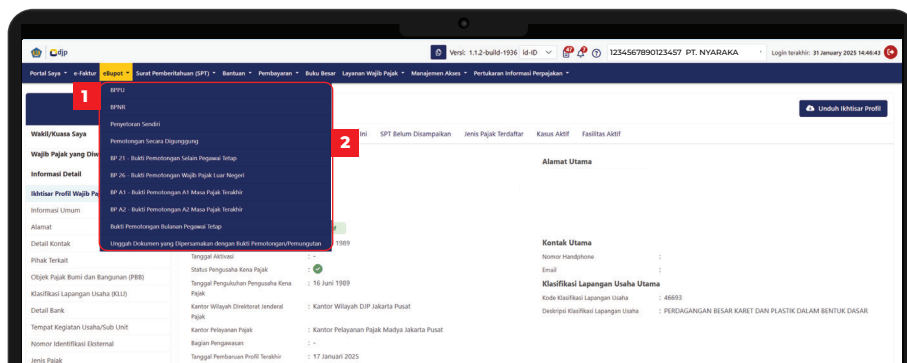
djp

Versi: 1.1.2-build-1936 id-ID 1234567890123457 PT. NYARAKA Login terakhir: 31 January 2025 14:46:43

Portal Saya e-Faktur eBupot Surat Pemberitahuan (SPT) Bantuan Pembayaran Buku Besar Layanan Wajib Pajak Manajemen Akses Pertukaran Informasi Perpajakan

1

BPPU
BPNR
Penyetoran Sendiri
Pemotongan Secara Digunggung
BP 21 - Bukti Pemotongan Selain Pegawai Tetap
BP 26 - Bukti Pemotongan Wajib Pajak Luar Negeri
BP A1 - Bukti Pemotongan A1 Masa Pajak Terakhir
BP A2 - Bukti Pemotongan A2 Masa Pajak Terakhir
Bukti Pemotongan Bulanan Pegawai Tetap
Unggah Dokumen yang Dipersamakan dengan Bukti Pemotongan/Pemungutan

2

Unduh Ikhtisar Profil

Wakil/Kuasa Saya
Wajib Pajak yang Diw
Informasi Detail
Ikhtisar Profil Wajib Pa
Informasi Umum
Alamat
Detail Kontak
Pihak Terkait
Objek Pajak Bumi dan Bangunan (PBB)
Klasifikasi Lapangan Usaha (KLU)
Detail Bank
Tempat Kegiatan Usaha/Sub Unit
Nomor Identifikasi Eksternal
Jenis Pajak

ini SPT Belum Disampaikan Jenis Pajak Terdaftar Kasus Aktif Fasilitas Aktif

Alamat Utama

1989

Tanggal Aktivasi :
Status Pengusaha Kena Pajak :
Tanggal Pengukuhan Pengusaha Kena Pajak : 16 Juni 1989
Kantor Wilayah Direktorat Jenderal Pajak : Kantor Wilayah DJP Jakarta Pusat
Kantor Pelayanan Pajak : Kantor Pelayanan Pajak Madya Jakarta Pusat
Bagian Pengawasan :
Tanggal Pembaruan Profil Terakhir : 17 Januari 2025

Kontak Utama
Nomor Handphone :
Email :
Klasifikasi Lapangan Usaha Utama
Kode Klasifikasi Lapangan Usaha : 46693
Deskripsi Klasifikasi Lapangan Usaha : PERDAGANGAN BESAR KARET DAN PLASTIK DALAM BENTUK DASAR